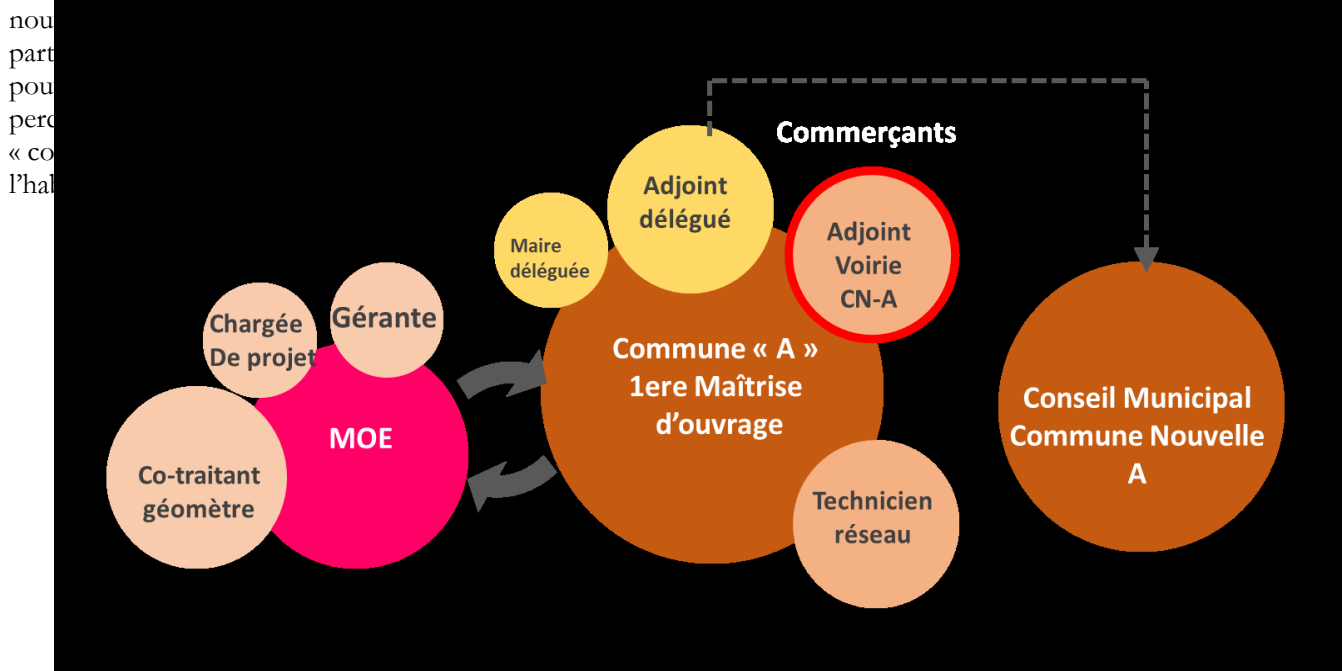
nou
part
pou
perc
« co
l'hal

Commerçants

Adjoint délégué

Maire déléguée

Adjoint Voirie CN-A

Chargée De projet

Gérante

Commune « A » 1ere Maîtrise d'ouvrage

MOE

Co-traitant géomètre

Technicien réseau

Conseil Municipal Commune Nouvelle A